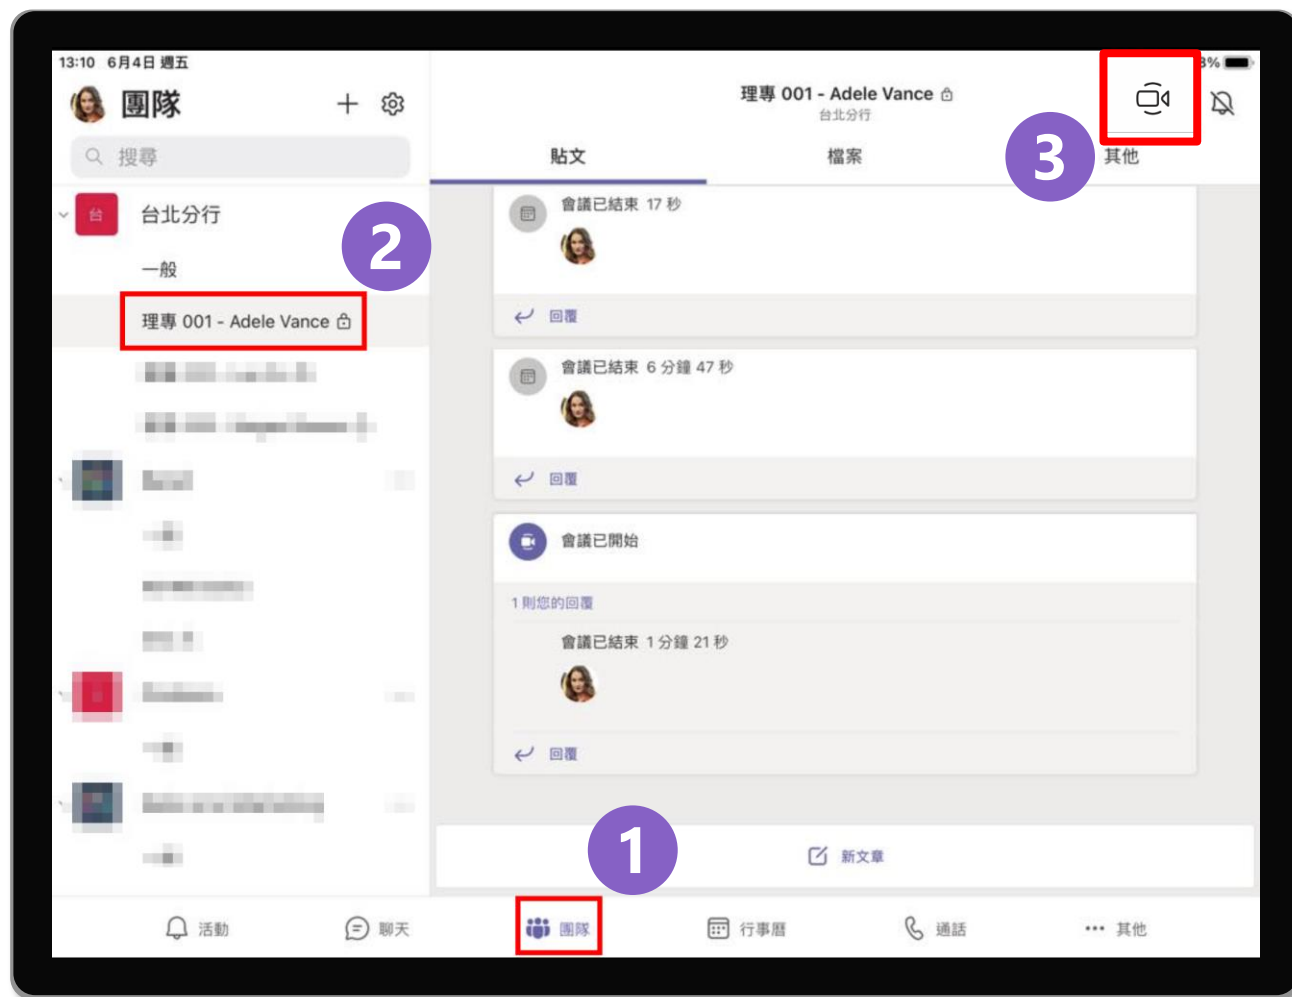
13:10 6月4日 週五

團隊

搜尋

台
台北分行

一般

理專 001 - Adele Vance

2

理專 001 - Adele Vance
台北分行

3

貼文
檔案
其他

會議已結束 17 秒

回覆

會議已結束 6 分鐘 47 秒

回覆

會議已開始

1 則您的回覆

會議已結束 1 分鐘 21 秒

回覆

1

新文章

活動
聊天
團隊
行事曆
通話
其他